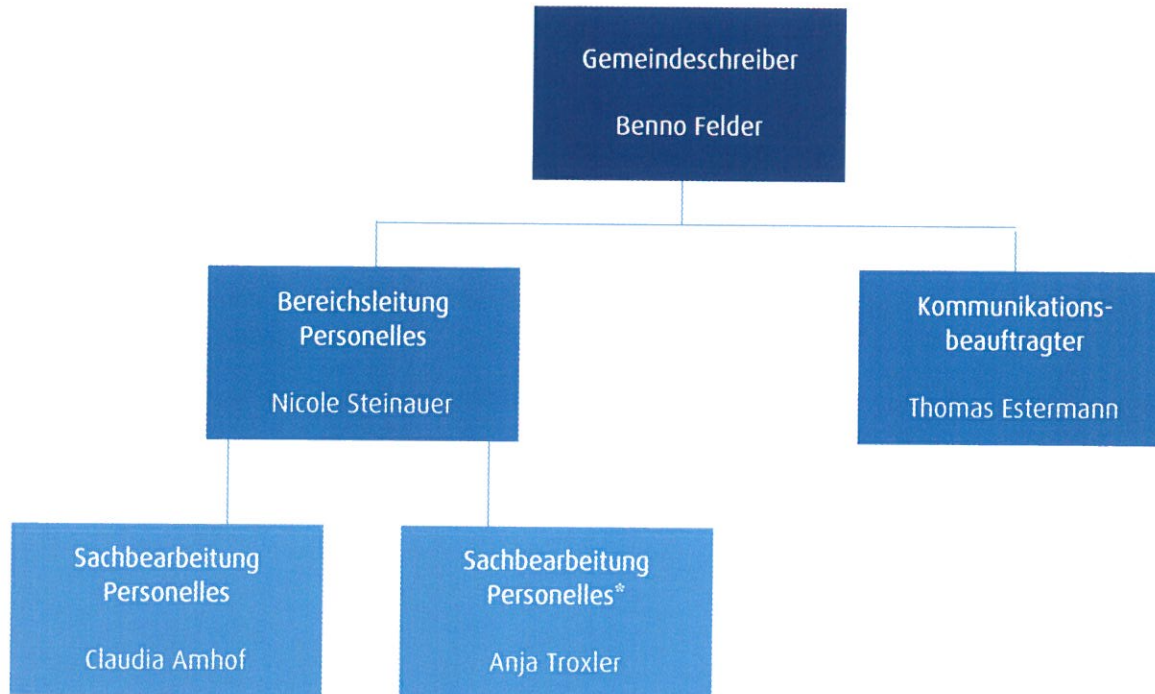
Gemeindeschreiber

Benno Felder

Bereichsleitung Personelles

Nicole Steinauer

Kommunikationsbeauftragter

Thomas Estermann

Sachbearbeitung Personelles

Claudia Amhof

Sachbearbeitung Personelles*

Anja Troxler